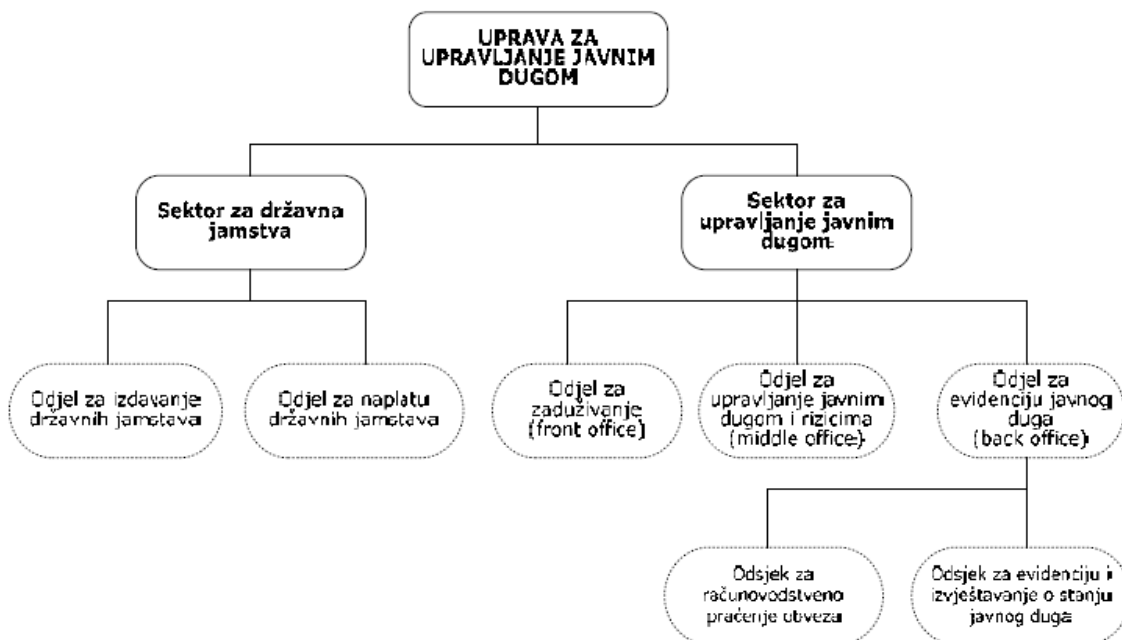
UPRAVA ZA UPRAVLJANJE JAVNIM DUGOM

Sektor za državna jamstva

Sektor za upravljanje javnim dugom

Odjel za izdavanje državnih jamstava

Odjel za naplatu državnih jamstava

Odjel za zaduživanje (front office)

Odjel za upravljanje javnim dugom i rizicima (middle office)

Odjel za evidenciju javnog duga (back office)

Odsjek za računovodstveno praćenje obveza

Odsjek za evidenciju i izvještavanje o stanju javnog duga